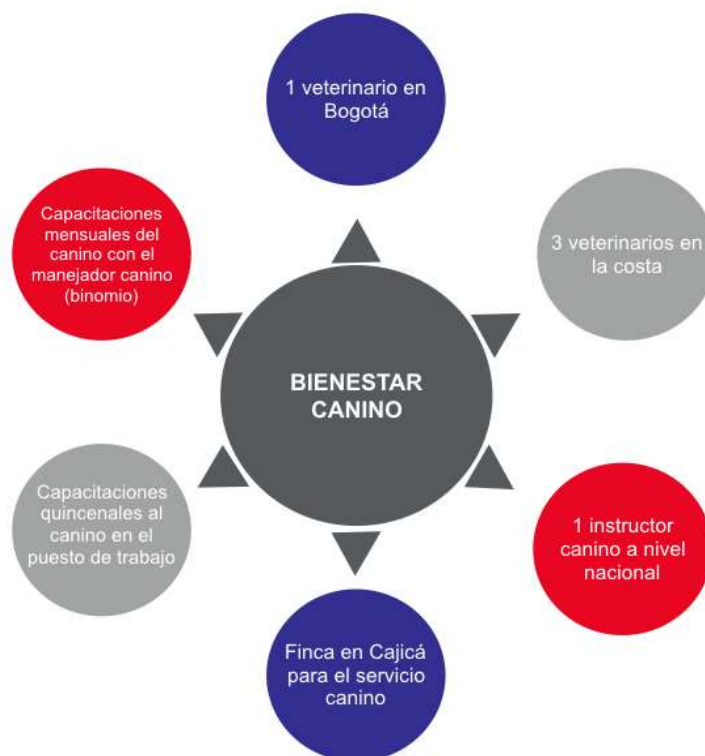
BIENESTAR CANINO

1 veterinario en Bogotá

3 veterinarios en la costa

1 instructor canino a nivel nacional

Finca en Cajicá para el servicio canino

Capacitaciones quincenales al canino en el puesto de trabajo

Capacitaciones mensuales del canino con el manejador canino (binomio)